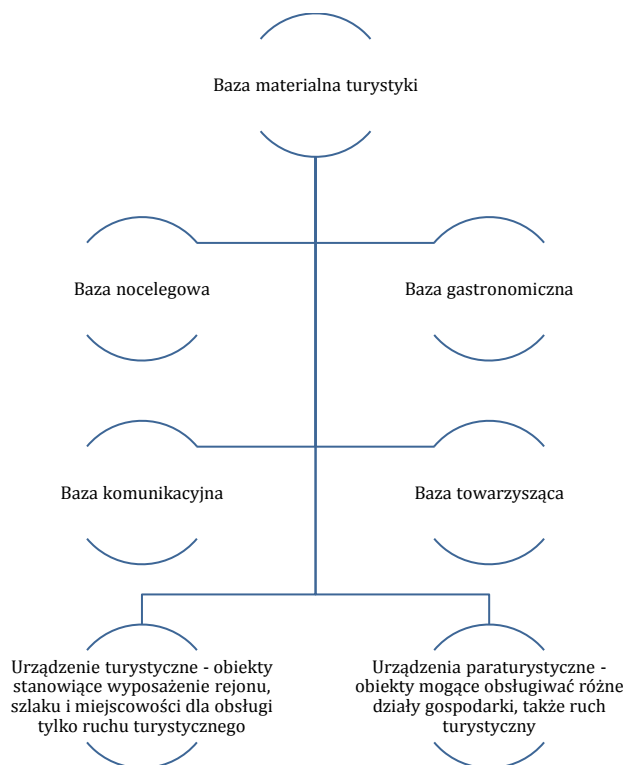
Baza materialna turystyki

Baza noclegowa

Baza gastronomiczna

Baza komunikacyjna

Baza towarzysząca

Urządzenie turystyczne - obiekty stanowiące wyposażenie rejonu, szlaku i miejscowości dla obsługi tylko ruchu turystycznego

Urządzenia paraturystyczne - obiekty mogące obsługiwać różne działy gospodarki, także ruch turystyczny